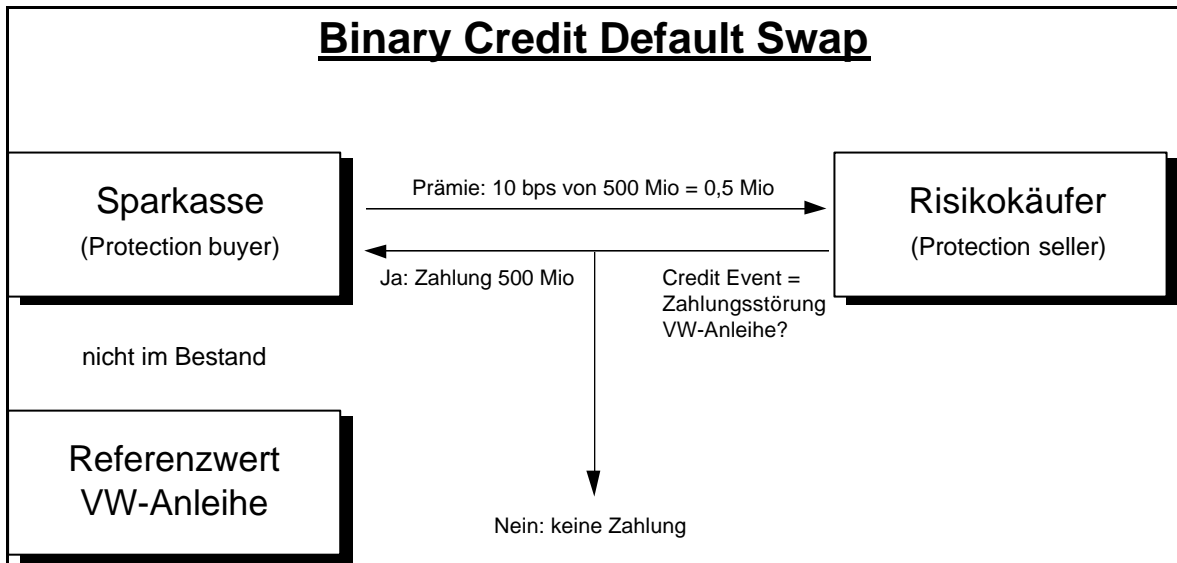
Binary Credit Default Swap

Sparkasse
(Protection buyer)

Prämie: 10 bps von 500 Mio = 0,5 Mio

Risikokäufer
(Protection seller)

Ja: Zahlung 500 Mio

Credit Event = Zahlungsstörung VW-Anleihe?

nicht im Bestand

Referenzwert VW-Anleihe

Nein: keine Zahlung